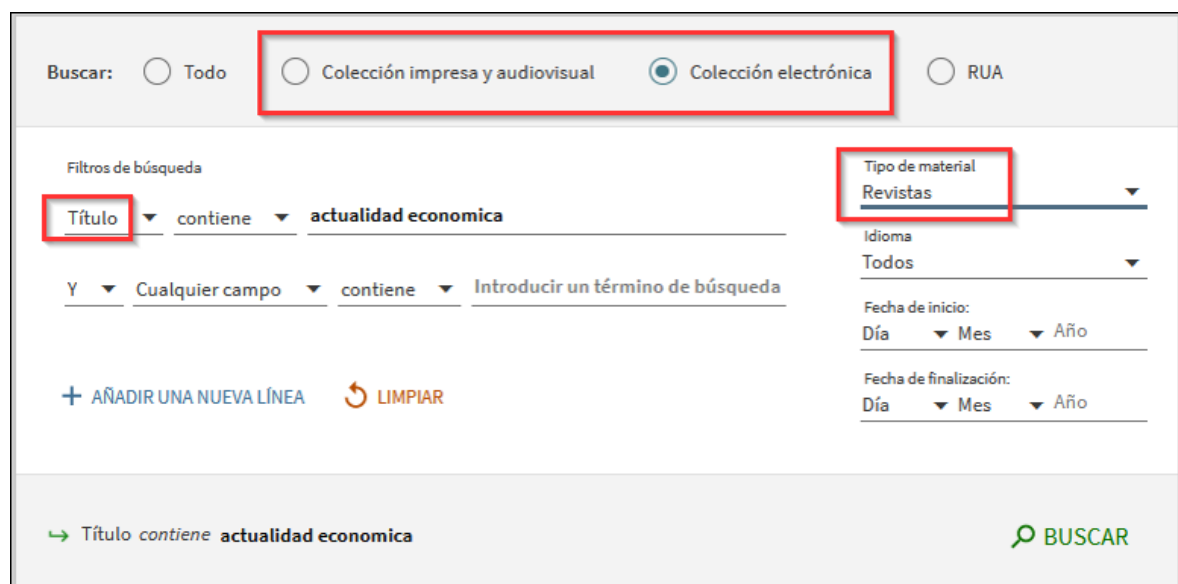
Buscar: Todo Colección impresa y audiovisual Colección electrónica RUA

Filtros de búsqueda

Título contiene actualidad economica

Y Cualquier campo contiene Introducir un término de búsqueda

+ AÑADIR UNA NUEVA LÍNEA LIMPIAR

Tipo de material
Revistas

Idioma
Todos

Fecha de inicio:
Día Mes Año

Fecha de finalización:
Día Mes Año

↪ Título contiene actualidad economica

BUSCAR